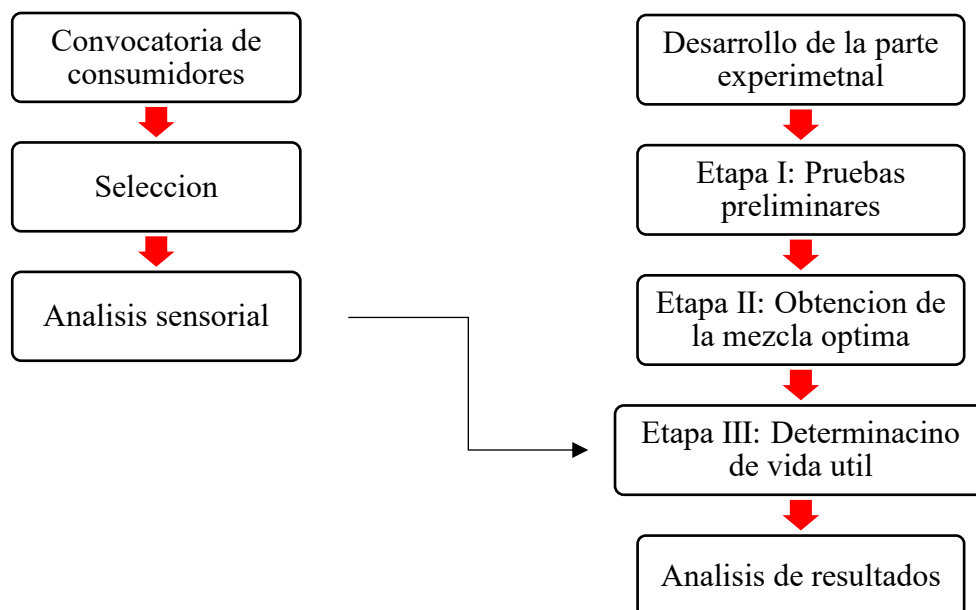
Convocatoria de consumidores

Seleccion

Analisis sensorial

Desarrollo de la parte experimetnal

Etapa I: Pruebas preliminares

Etapa II: Obtencion de la mezcla optima

Etapa III: Determinacino de vida util

Analisis de resultados